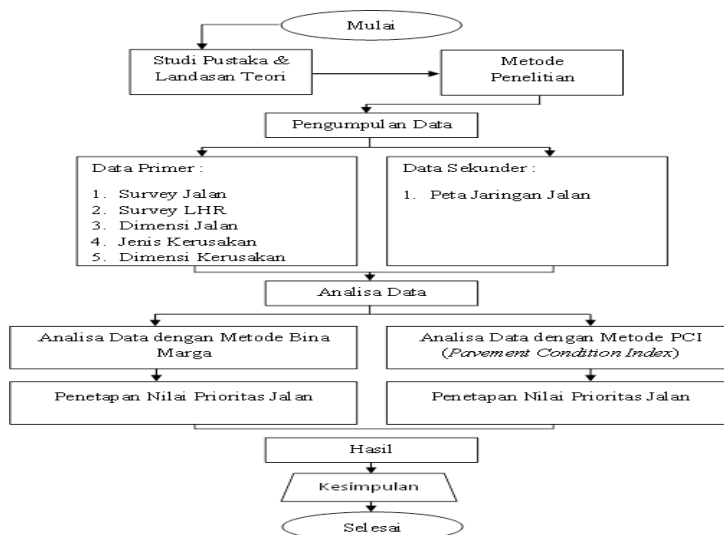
Mulai

Studi Pustaka & Landasan Teori

Metode Penelitian

Pengumpulan Data

Data Primer :

1. Survey Jalan
2. Survey LHR
3. Dimensi Jalan
4. Jenis Kerusakan
5. Dimensi Kerusakan

Data Sekunder :

1. Peta Jaringan Jalan

Analisa Data

Analisa Data dengan Metode Bina Marga

Analisa Data dengan Metode PCI (*Pavement Condition Index*)

Penetapan Nilai Prioritas Jalan

Penetapan Nilai Prioritas Jalan

Hasil

Kesimpulan

Selesai